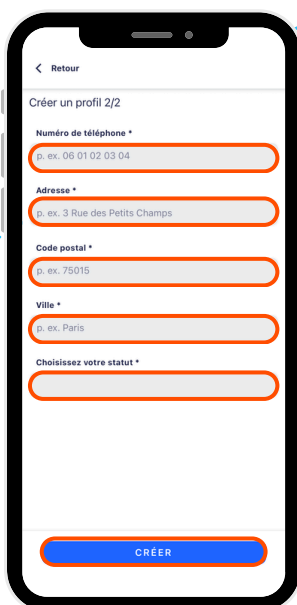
Retour

Créer un profil 2/2

Numéro de téléphone *

p. ex. 06 01 02 03 04

Adresse *

p. ex. 3 Rue des Petits Champs

Code postal *

p. ex. 75015

Ville *

p. ex. Paris

Choisissez votre statut *

CRÉER